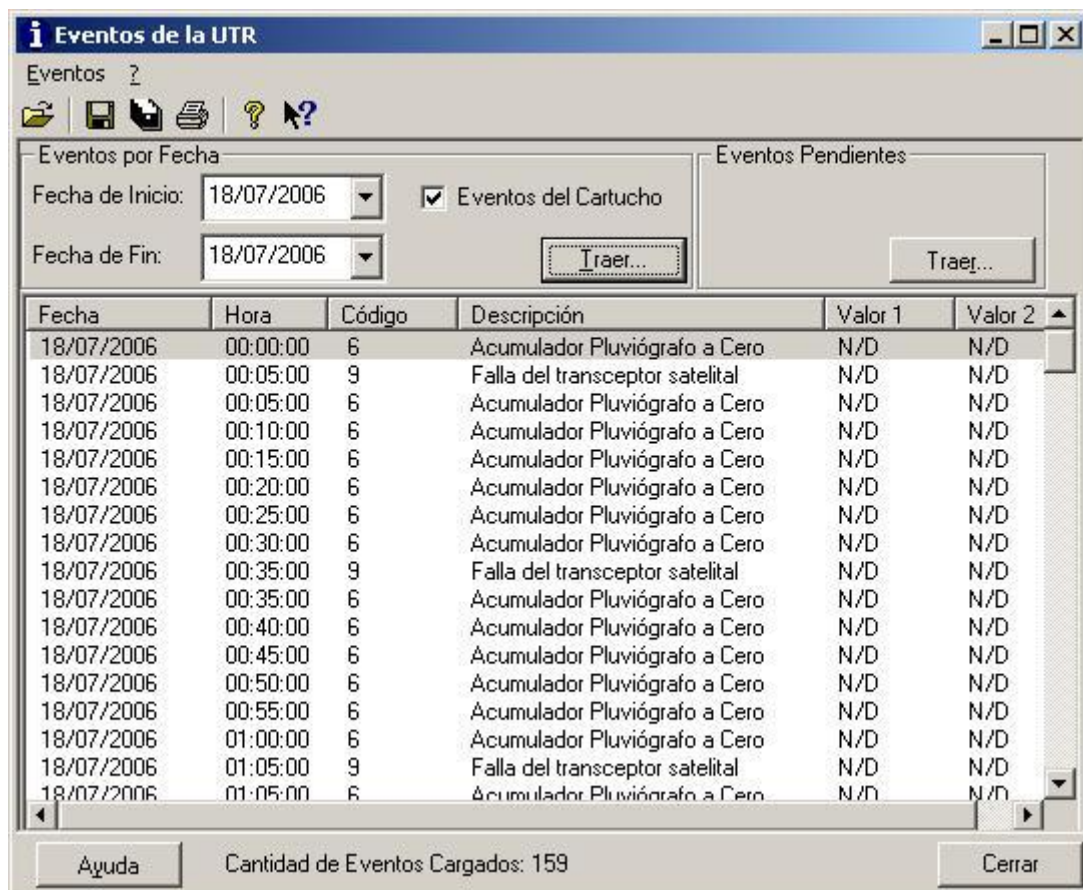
Eventos de la UTR

Eventos ?

Eventos por Fecha

Fecha de Inicio: 18/07/2006

Eventos del Cartucho

Fecha de Fin: 18/07/2006

Traer...

Eventos Pendientes

Traer...

| Fecha | Hora | Código | Descripción | Valor 1 | Valor 2 |
|---|---|---|---|---|---|
| 18/07/2006 | 00:00:00 | 6 | Acumulador Pluviógrafo a Cero | N/D | N/D |
| 18/07/2006 | 00:05:00 | 9 | Falla del transceptor satelital | N/D | N/D |
| 18/07/2006 | 00:05:00 | 6 | Acumulador Pluviógrafo a Cero | N/D | N/D |
| 18/07/2006 | 00:10:00 | 6 | Acumulador Pluviógrafo a Cero | N/D | N/D |
| 18/07/2006 | 00:15:00 | 6 | Acumulador Pluviógrafo a Cero | N/D | N/D |
| 18/07/2006 | 00:20:00 | 6 | Acumulador Pluviógrafo a Cero | N/D | N/D |
| 18/07/2006 | 00:25:00 | 6 | Acumulador Pluviógrafo a Cero | N/D | N/D |
| 18/07/2006 | 00:30:00 | 6 | Acumulador Pluviógrafo a Cero | N/D | N/D |
| 18/07/2006 | 00:35:00 | 9 | Falla del transceptor satelital | N/D | N/D |
| 18/07/2006 | 00:35:00 | 6 | Acumulador Pluviógrafo a Cero | N/D | N/D |
| 18/07/2006 | 00:40:00 | 6 | Acumulador Pluviógrafo a Cero | N/D | N/D |
| 18/07/2006 | 00:45:00 | 6 | Acumulador Pluviógrafo a Cero | N/D | N/D |
| 18/07/2006 | 00:50:00 | 6 | Acumulador Pluviógrafo a Cero | N/D | N/D |
| 18/07/2006 | 00:55:00 | 6 | Acumulador Pluviógrafo a Cero | N/D | N/D |
| 18/07/2006 | 01:00:00 | 6 | Acumulador Pluviógrafo a Cero | N/D | N/D |
| 18/07/2006 | 01:05:00 | 9 | Falla del transceptor satelital | N/D | N/D |
| 18/07/2006 | 01:05:00 | 6 | Acumulador Pluviógrafo a Cero | N/D | N/D |

Ayuda

Cantidad de Eventos Cargados: 159

Cerrar